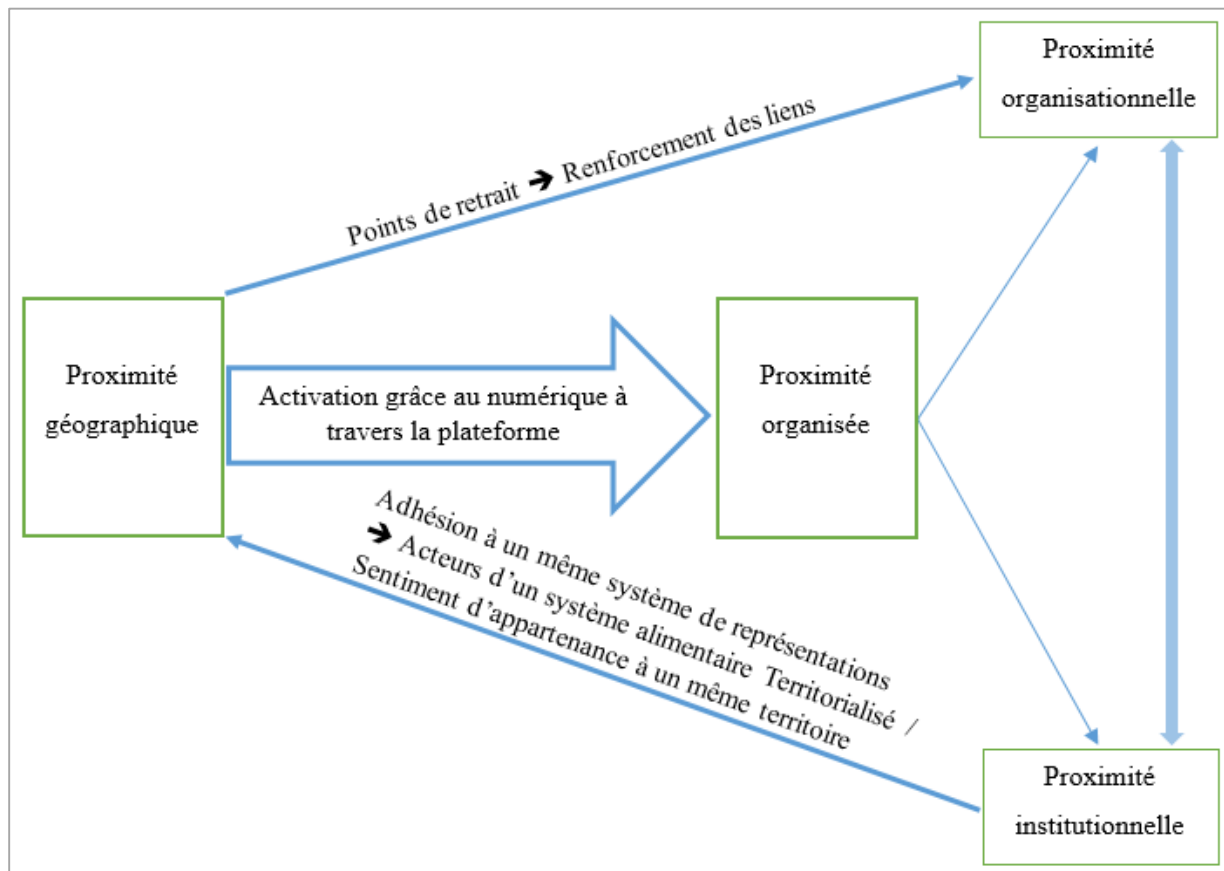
Proximité organisationnelle

Points de retrait ➔ Renforcement des liens

Proximité géographique

Activation grâce au numérique à travers la plateforme

Proximité organisée

Adhésion à un même système de représentations ➔ Acteurs d'un système alimentaire Territorialisé / Sentiment d'appartenance à un même territoire

Proximité institutionnelle